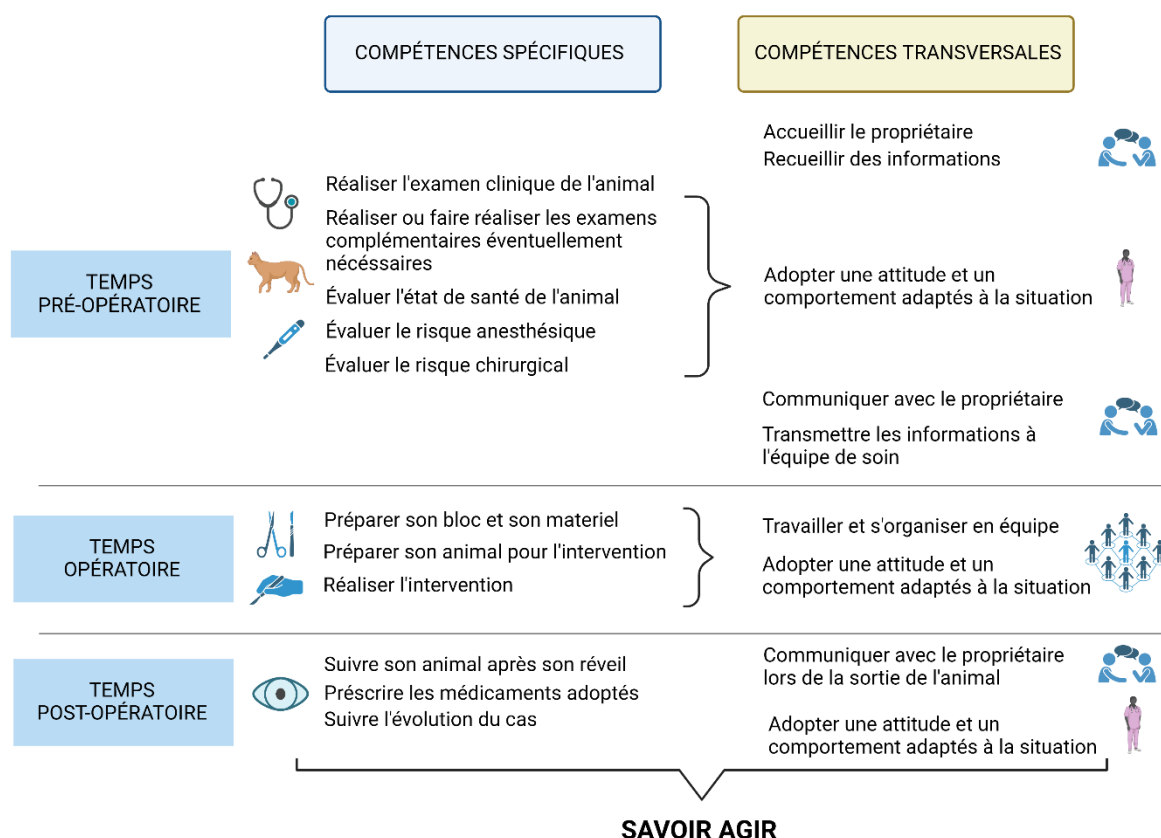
COMPÉTENCES SPÉCIFIQUES

COMPÉTENCES TRANSVERSALES

Accueillir le propriétaire
Recueillir des informations

TEMPS PRÉ-OPÉRATOIRE

Réaliser l'examen clinique de l'animal
Réaliser ou faire réaliser les examens complémentaires éventuellement nécessaires
Évaluer l'état de santé de l'animal
Évaluer le risque anesthésique
Évaluer le risque chirurgical

Adopter une attitude et un comportement adaptés à la situation

Communiquer avec le propriétaire
Transmettre les informations à l'équipe de soin

TEMPS OPÉRATOIRE

Préparer son bloc et son materiel
Préparer son animal pour l'intervention
Réaliser l'intervention

Travailler et s'organiser en équipe
Adopter une attitude et un comportement adaptés à la situation

TEMPS POST-OPÉRATOIRE

Suivre son animal après son réveil
Préscrire les médicaments adoptés
Suivre l'évolution du cas

Communiquer avec le propriétaire lors de la sortie de l'animal
Adopter une attitude et un comportement adaptés à la situation

SAVOIR AGIR